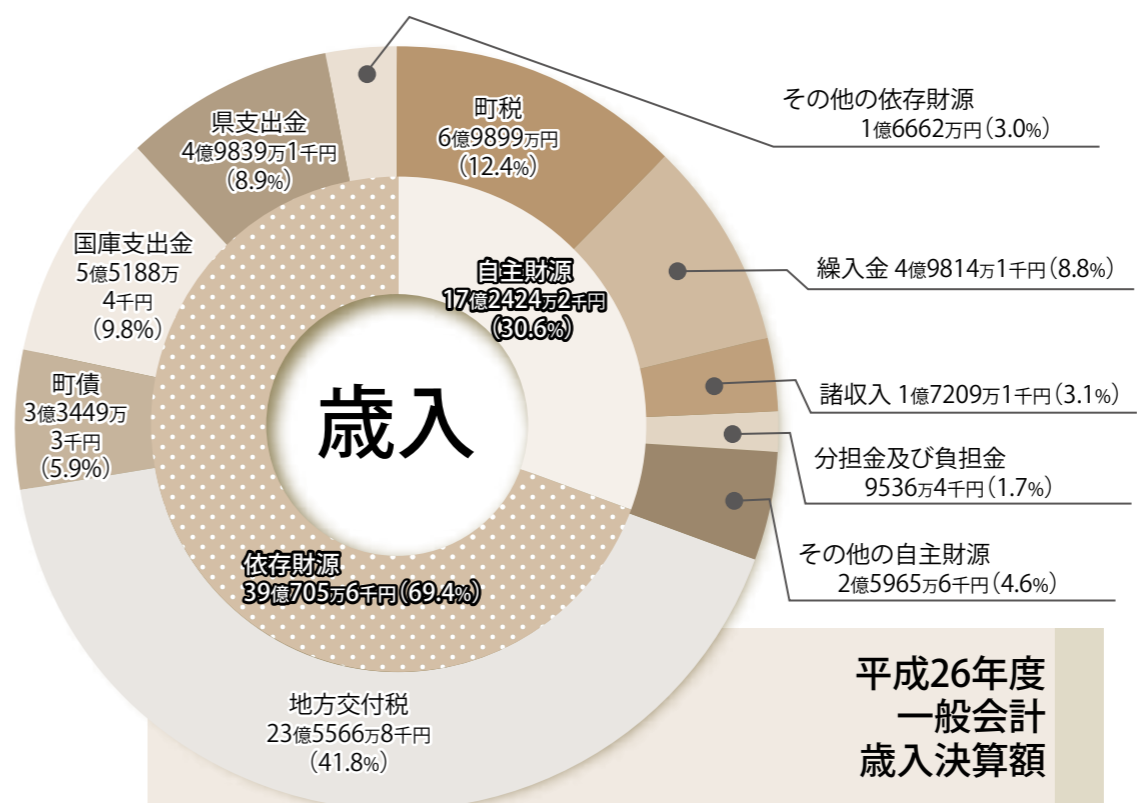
その他の依存財源
1億6662万円（3.0%）

町税
6億9899万円
（12.4%）

繰入金 4億9814万1千円（8.8%）

諸収入 1億7209万1千円（3.1%）

分担金及び負担金
9536万4千円（1.7%）

その他の自主財源
2億5965万6千円（4.6%）

県支出金
4億9839万1千円
（8.9%）

国庫支出金
5億5188万
4千円
（9.8%）

町債
3億3449万
3千円
（5.9%）

自主財源
17億2424万2千円
（30.6%）

歳入

依存財源
39億705万6千円（69.4%）

地方交付税
23億5566万8千円
（41.8%）

平成26年度
一般会計
歳入決算額